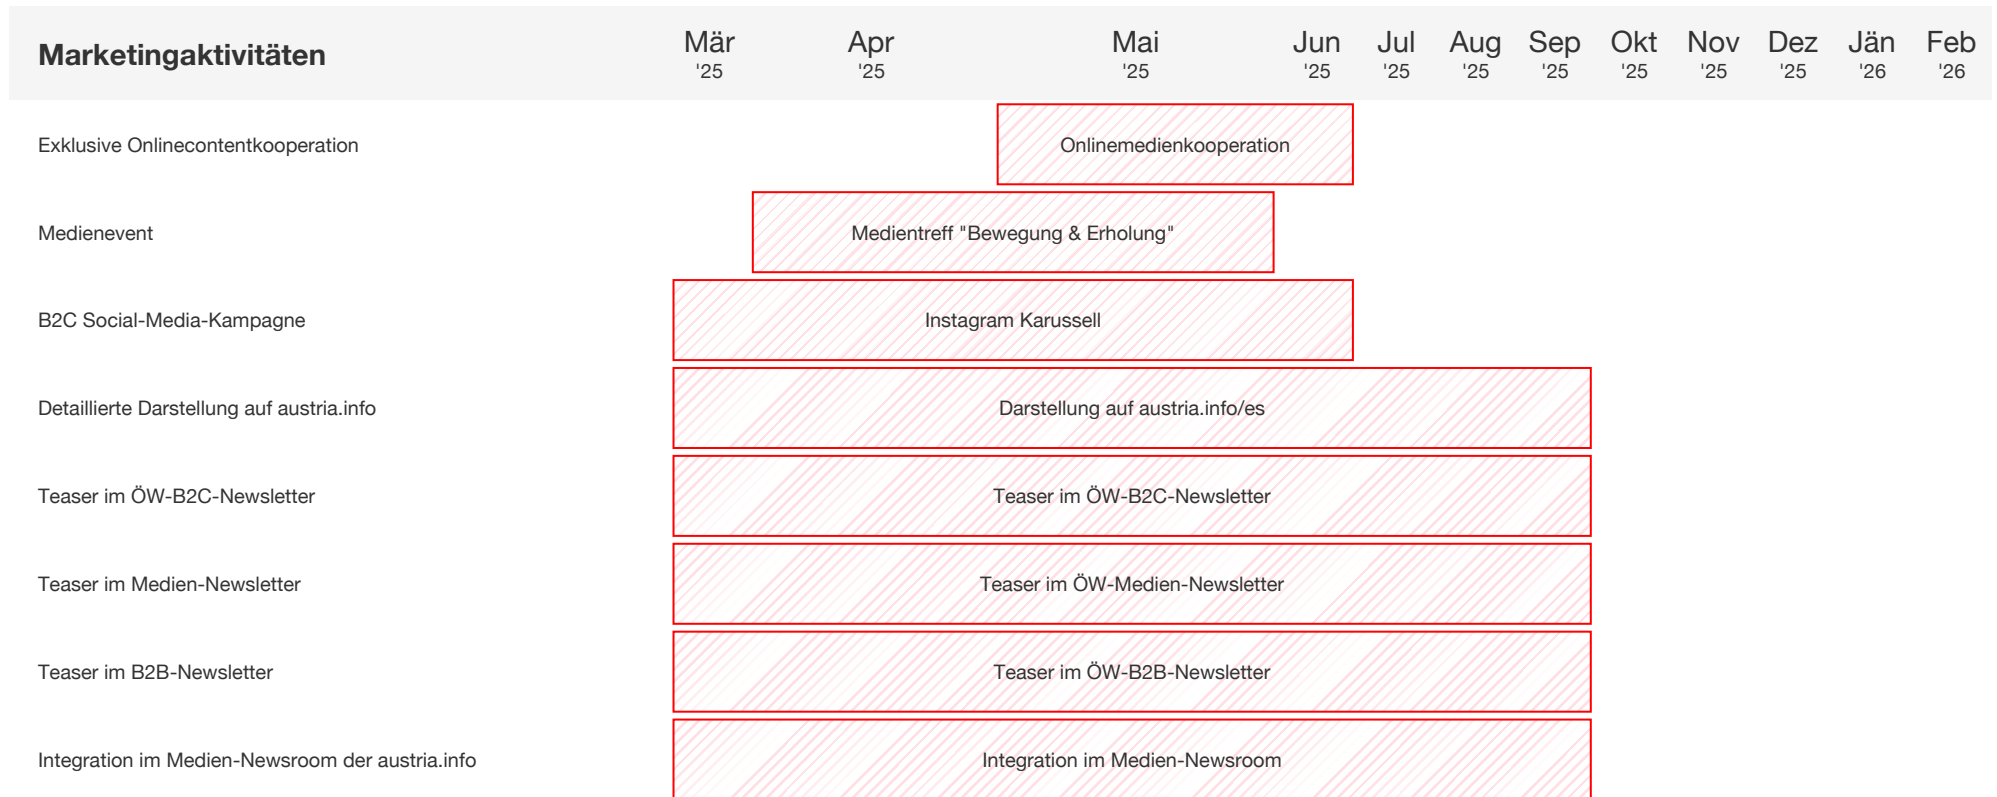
Marketingaktivitäten

Mär '25 | Apr '25 | Mai '25 | Jun '25 | Jul '25 | Aug '25 | Sep '25 | Okt '25 | Nov '25 | Dez '25 | Jän '26 | Feb '26

Exklusive Onlinecontentkooperation
Onlinemedienkooperation

Medienevent
Medientreff "Bewegung & Erholung"

B2C Social-Media-Kampagne
Instagram Karussell

Detaillierte Darstellung auf austria.info
Darstellung auf austria.info/es

Teaser im ÖW-B2C-Newsletter
Teaser im ÖW-B2C-Newsletter

Teaser im Medien-Newsletter
Teaser im ÖW-Medien-Newsletter

Teaser im B2B-Newsletter
Teaser im ÖW-B2B-Newsletter

Integration im Medien-Newsroom der austria.info
Integration im Medien-Newsroom